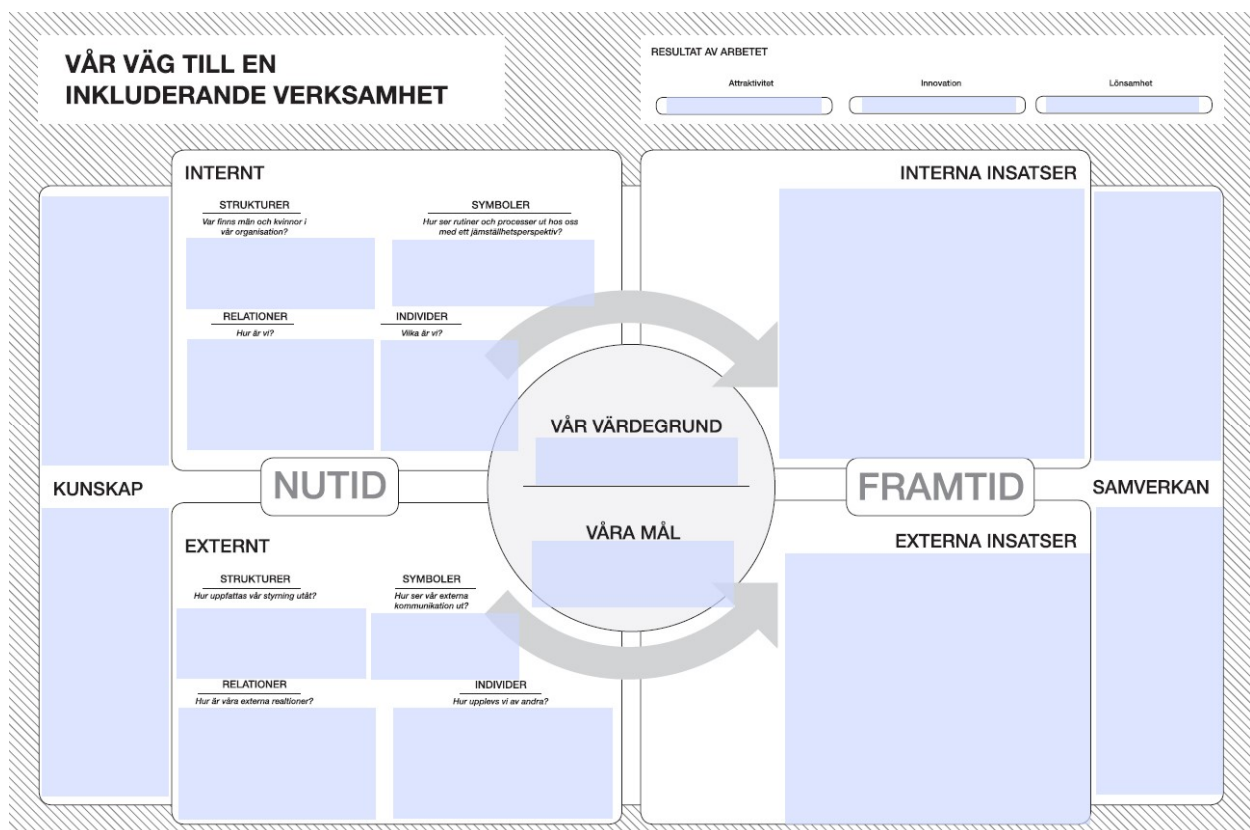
VÅR VÄG TILL EN INKLUDERANDE VERKSAMHET

RESULTAT AV ARBETET

Attraktivitet

Innovation

Lönsamhet

INTERNT

STRUKTURER
Var finns män och kvinnor i vår organisation?

SYMBOLER
Hur ser rutiner och processer ut hos oss med ett jämställhetsperspektiv?

RELATIONER
Hur är vi?

INDIVIDER
Vilka är vi?

INTERNA INSATSER

KUNSKAP

NUTID

VÅR VÄRDEGRUND

VÅRA MÅL

FRAMTID

SAMVERKAN

EXTERNT

STRUKTURER
Hur uppfattas vår styrning utåt?

SYMBOLER
Hur ser vår externa kommunikation ut?

RELATIONER
Hur är våra externa realtioner?

INDIVIDER
Hur upplevs vi av andra?

EXTERNA INSATSER